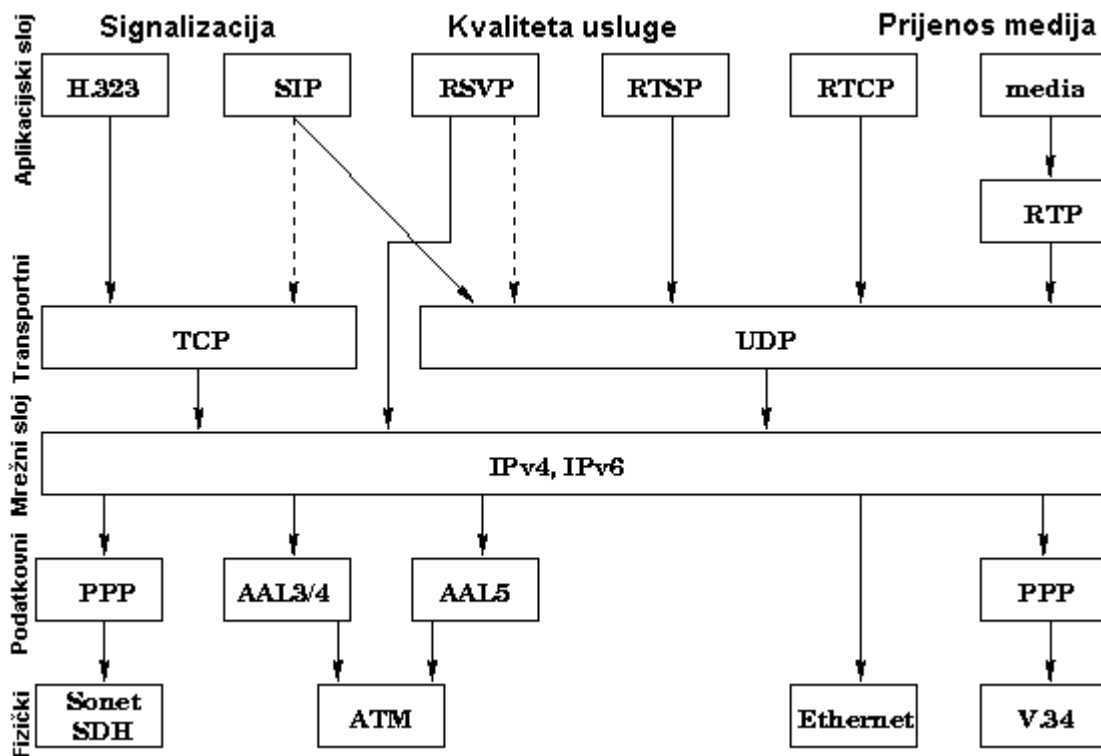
Signalizacija

Kvaliteta usluge

Prijenos medija

Aplikacijski sloj

H.323

SIP

RSVP

RTSP

RTCP

media

RTP

Transportni

TCP

UDP

Mrežni sloj

IPv4, IPv6

Podatkovni

PPP

AAL3/4

AAL5

PPP

Fizički

Sonet SDH

ATM

Ethernet

V.34